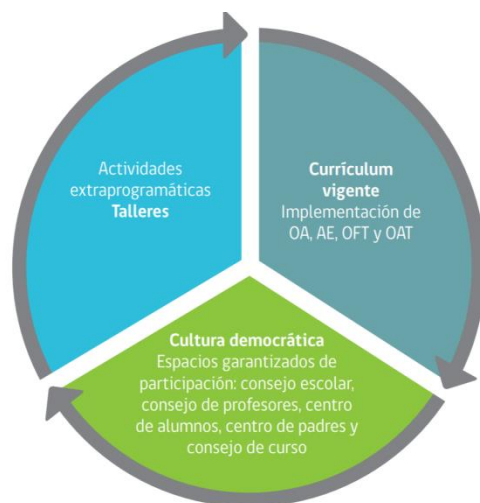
Actividades extraprogramáticas
**Talleres**

**Currículum vigente**
Implementación de OA, AE, OFT y OAT

**Cultura democrática**
Espacios garantizados de participación: consejo escolar, consejo de profesores, centro de alumnos, centro de padres y consejo de curso